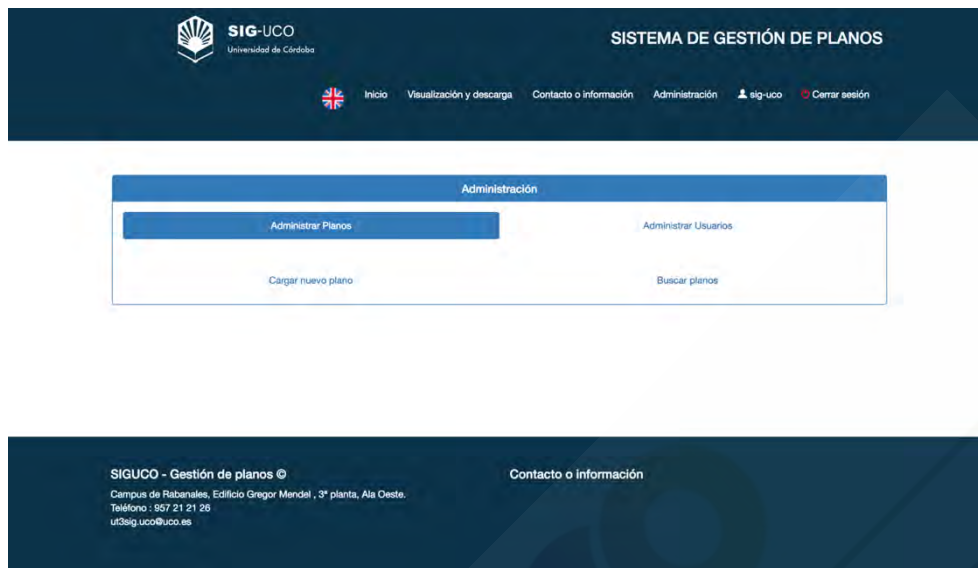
SIG-UCO
Universidad de Córdoba

SISTEMA DE GESTIÓN DE PLANOS

Inicio Visualización y descarga Contacto o información Administración sig-uco Cerrar sesión

Administración

Administrar Planos
Administrar Usuarios

Cargar nuevo plano
Buscar planos

SIGUCO - Gestión de planos ©
Campus de Rabanales, Edificio Gregor Mendel , 3ª planta, Ala Oeste.
Teléfono : 957 21 21 26
ut3sig.uco@uco.es

Contacto o información